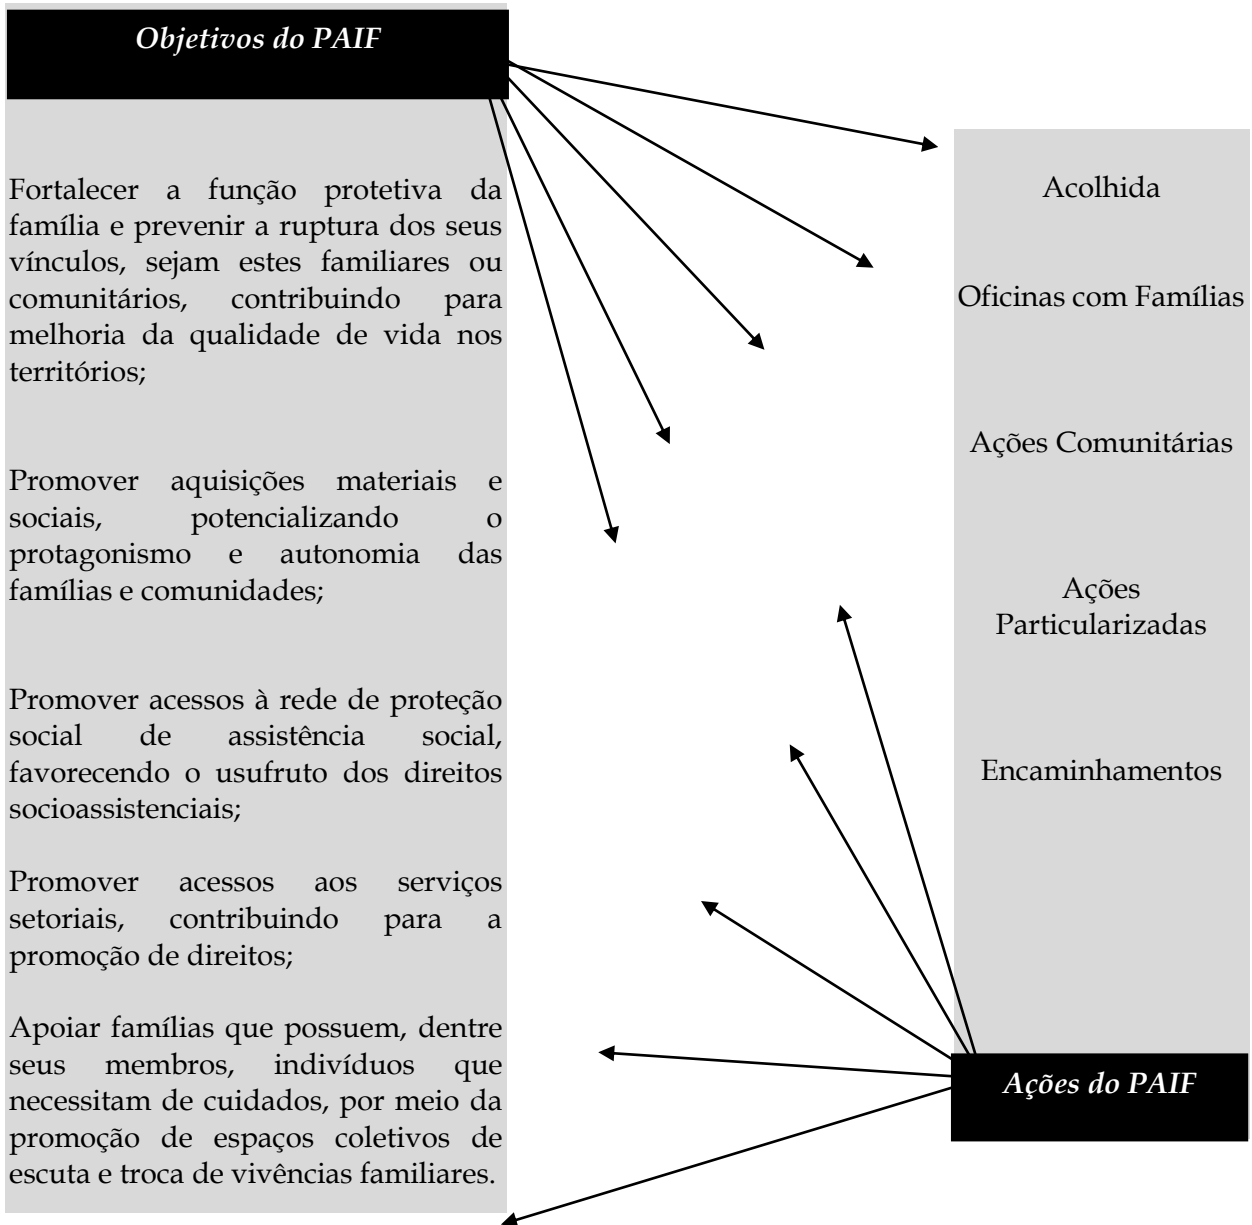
Objetivos do PAIF

Fortalecer a função protetiva da família e prevenir a ruptura dos seus vínculos, sejam estes familiares ou comunitários, contribuindo para melhoria da qualidade de vida nos territórios;

Promover aquisições materiais e sociais, potencializando o protagonismo e autonomia das famílias e comunidades;

Promover acessos à rede de proteção social de assistência social, favorecendo o usufruto dos direitos socioassistenciais;

Promover acessos aos serviços setoriais, contribuindo para a promoção de direitos;

Apoiar famílias que possuem, dentre seus membros, indivíduos que necessitam de cuidados, por meio da promoção de espaços coletivos de escuta e troca de vivências familiares.

Acolhida

Oficinas com Famílias

Ações Comunitárias

Ações Particularizadas

Encaminhamentos

Ações do PAIF